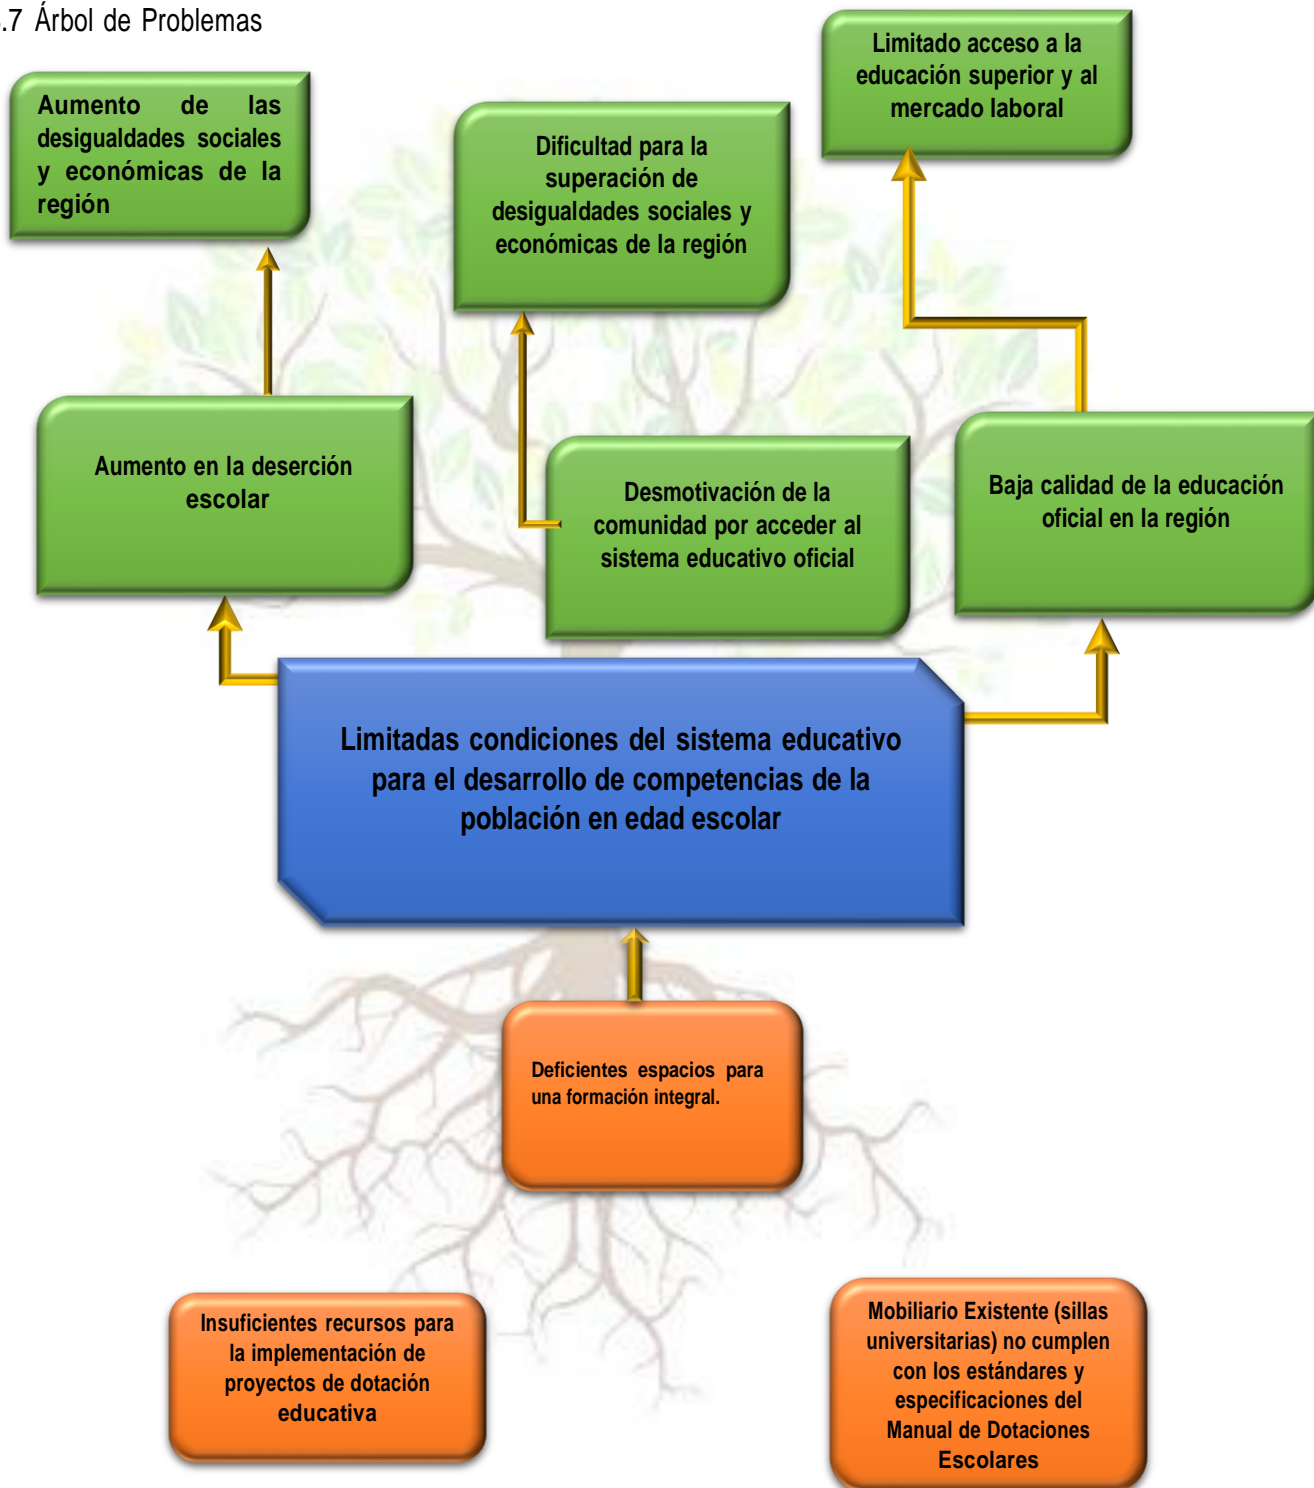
.7 Árbol de Problemas

Aumento de las desigualdades sociales y económicas de la región

Dificultad para la superación de desigualdades sociales y económicas de la región

Limitado acceso a la educación superior y al mercado laboral

Aumento en la deserción escolar

Desmotivación de la comunidad por acceder al sistema educativo oficial

Baja calidad de la educación oficial en la región

Limitadas condiciones del sistema educativo para el desarrollo de competencias de la población en edad escolar

Deficientes espacios para una formación integral.

Insuficientes recursos para la implementación de proyectos de dotación educativa

Mobiliario Existente (sillas universitarias) no cumplen con los estándares y especificaciones del Manual de Dotaciones Escolares